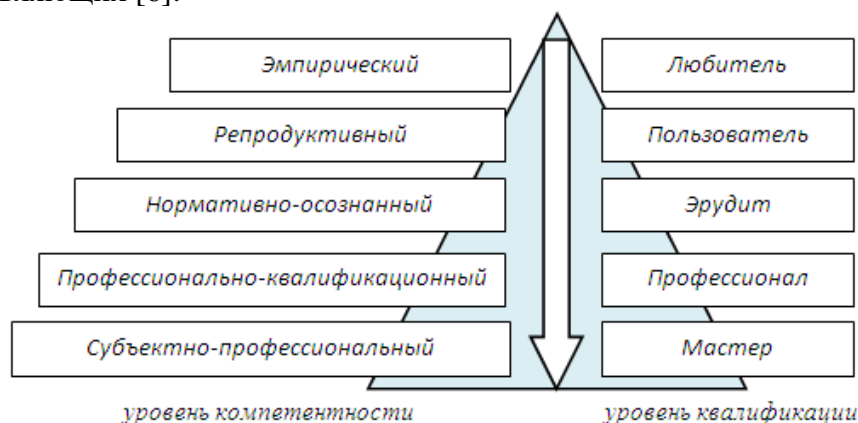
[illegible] [6].

Эмпирический
Репродуктивный
Нормативно-осознанный
Профессионально-квалификационный
Субъектно-профессиональный

Любитель
Пользователь
Эрудит
Профессионал
Мастер

уровень компетентности
уровень квалификации